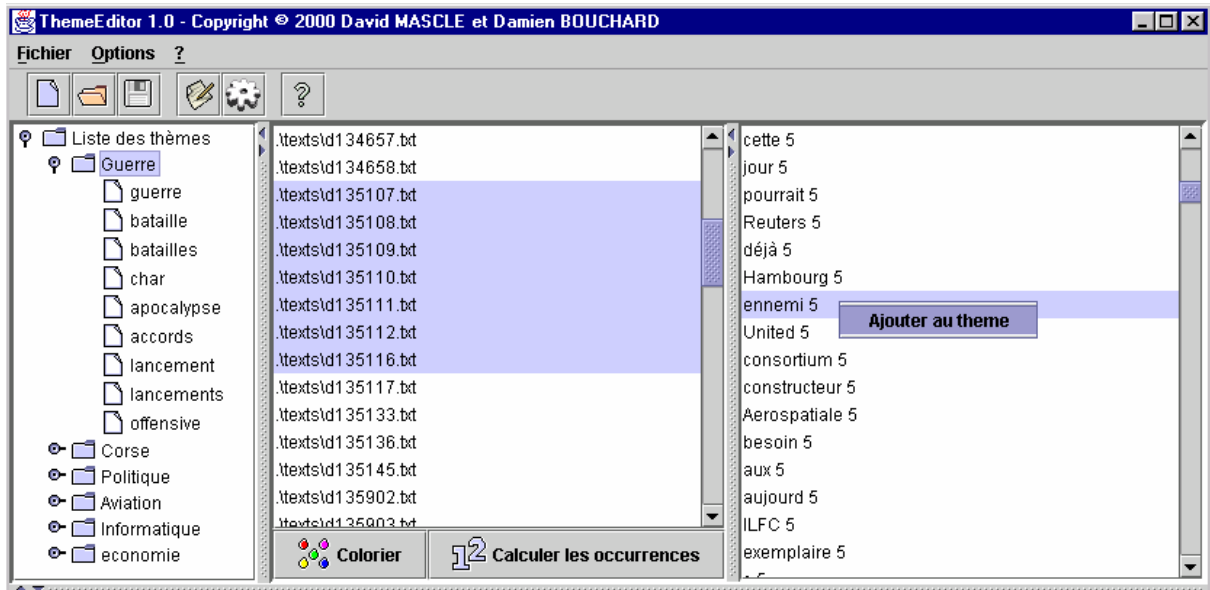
ThemeEditor 1.0 - Copyright © 2000 David MASCLE et Damien BOUCHARD

Fichier Options ?

?

Liste des thèmes
Guerre
guerre
bataille
batailles
char
apocalypse
accords
lancement
lancements
offensive
Corse
Politique
Aviation
Informatique
economie

.\texts\d134657.txt
.\texts\d134658.txt
.\texts\d135107.txt
.\texts\d135108.txt
.\texts\d135109.txt
.\texts\d135110.txt
.\texts\d135111.txt
.\texts\d135112.txt
.\texts\d135116.txt
.\texts\d135117.txt
.\texts\d135133.txt
.\texts\d135136.txt
.\texts\d135145.txt
.\texts\d135902.txt
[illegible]

Colorier
Calculer les occurrences

cette 5
jour 5
pourrait 5
Reuters 5
déjà 5
Hambourg 5
ennemi 5
Ajouter au theme
United 5
consortium 5
constructeur 5
Aerospatiale 5
besoin 5
aux 5
aujourd 5
ILFC 5
exemplaire 5
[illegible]